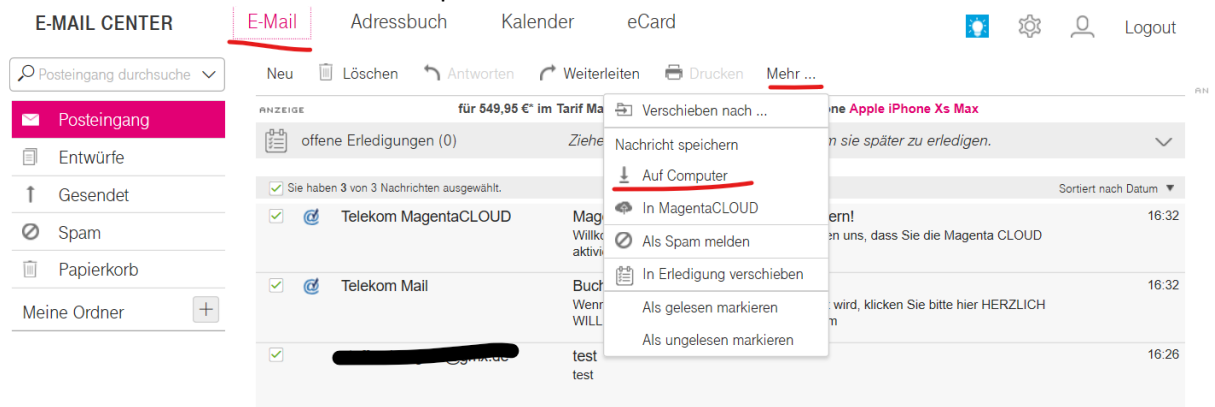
E-MAIL CENTER

E-Mail Adressbuch Kalender eCard

Logout

Posteingang durchsuche

Posteingang
Entwürfe
Gesendet
Spam
Papierkorb
Meine Ordner +

Neu Löschen Antworten Weiterleiten Drucken Mehr ...

ANZEIGE für 549,95 €* im Tarif Ma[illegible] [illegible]one Apple iPhone Xs Max

offene Erledigungen (0) Ziehe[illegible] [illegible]m sie später zu erledigen.

Sie haben 3 von 3 Nachrichten ausgewählt. Sortiert nach Datum

Verschieben nach ...
Nachricht speichern
Auf Computer
In MagentaCLOUD
Als Spam melden
In Erledigung verschieben
Als gelesen markieren
Als ungelesen markieren

Telekom MagentaCLOUD Mag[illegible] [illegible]ern! 16:32
Willk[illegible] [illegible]en uns, dass Sie die Magenta CLOUD aktiv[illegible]

Telekom Mail Buch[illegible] 16:32
Wenn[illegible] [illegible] wird, klicken Sie bitte hier HERZLICH WILL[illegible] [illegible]m

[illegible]@gmx.de test 16:26
test